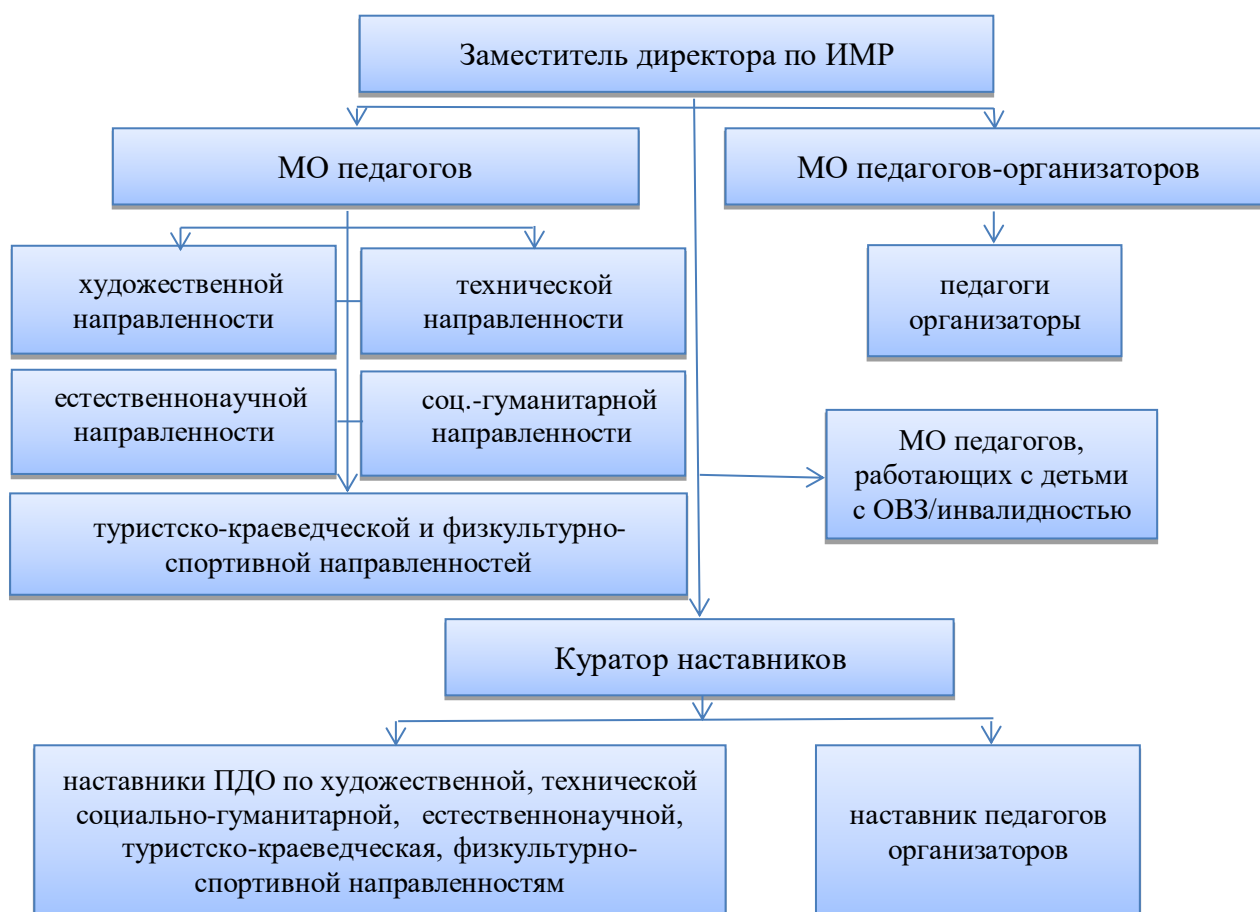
Заместитель директора по ИМР

МО педагогов

МО педагогов-организаторов

художественной направленности

технической направленности

педагоги организаторы

естественнонаучной направленности

соц.-гуманитарной направленности

МО педагогов, работающих с детьми с ОВЗ/инвалидностью

туристско-краеведческой и физкультурно-спортивной направленностей

Куратор наставников

наставники ПДО по художественной, технической социально-гуманитарной, естественнонаучной, туристско-краеведческая, физкультурно-спортивной направленностям

наставник педагогов организаторов